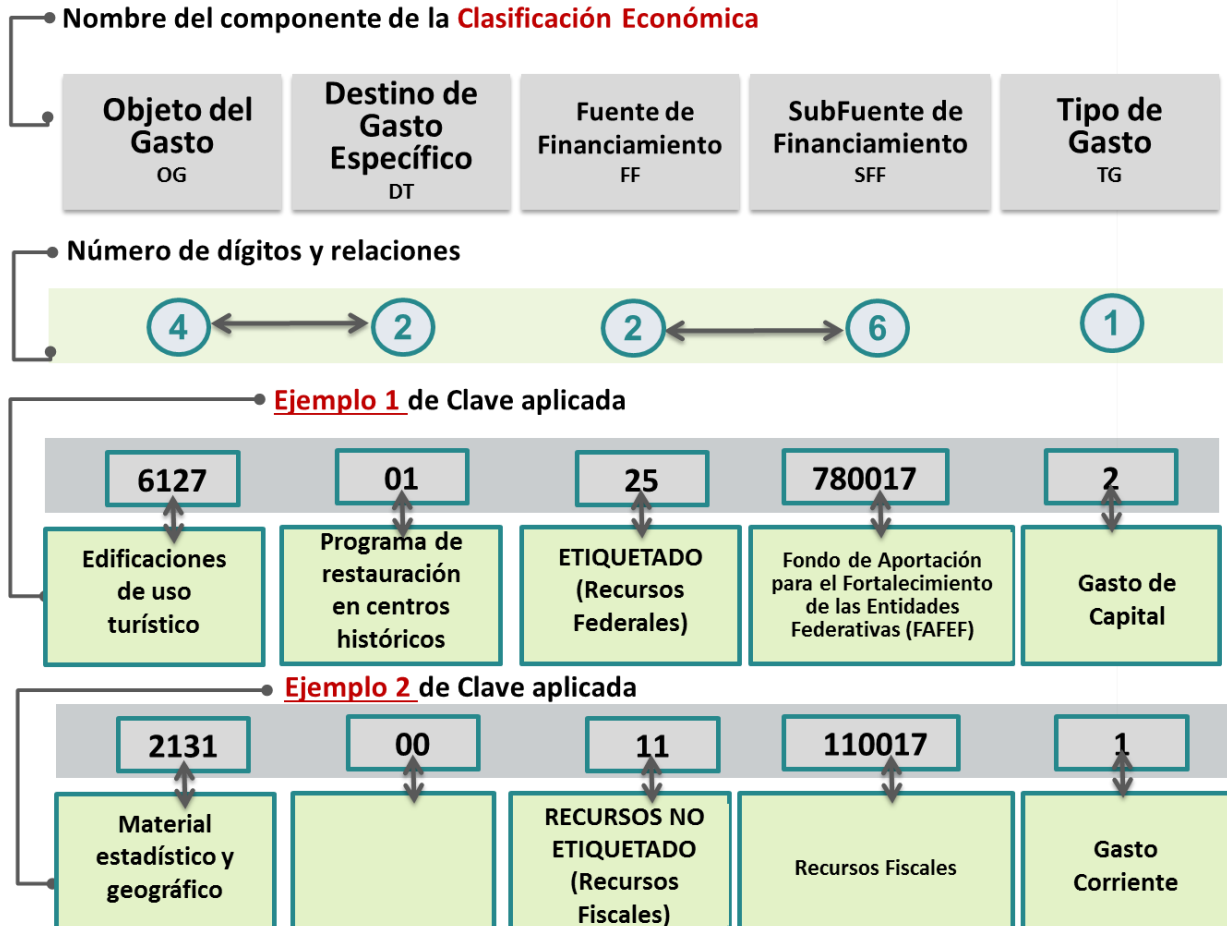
Nombre del componente de la Clasificación Económica

Objeto del Gasto
OG

Destino de Gasto Específico
DT

Fuente de Financiamiento
FF

SubFuente de Financiamiento
SFF

Tipo de Gasto
TG

Número de dígitos y relaciones

4
2
2
6
1

Ejemplo 1 de Clave aplicada

6127
Edificaciones de uso turístico

01
Programa de restauración en centros históricos

25
ETIQUETADO (Recursos Federales)

780017
Fondo de Aportación para el Fortalecimiento de las Entidades Federativas (FAFEF)

2
Gasto de Capital

Ejemplo 2 de Clave aplicada

2131
Material estadístico y geográfico

00

11
RECURSOS NO ETIQUETADO (Recursos Fiscales)

110017
Recursos Fiscales

1
Gasto Corriente